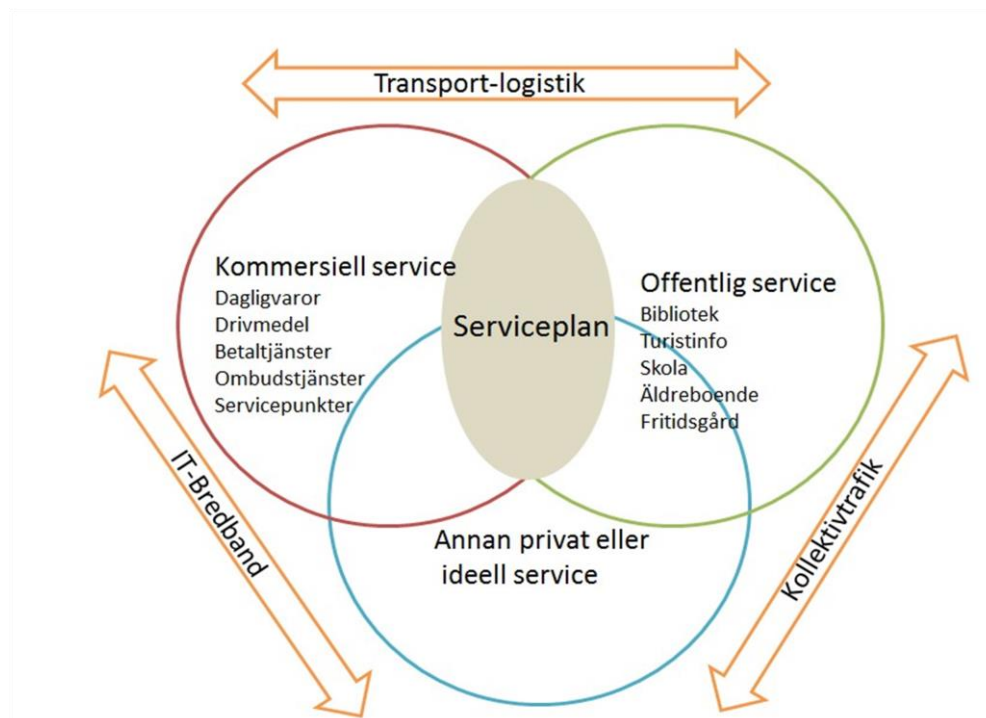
Transport-logistik

Kommersiell service
Dagligvaror
Drivmedel
Betaltjänster
Ombudstjänster
Servicepunkter

Serviceplan

Offentlig service
Bibliotek
Turistinfo
Skola
Äldreboende
Fritidsgård

IT-Bredband

Annan privat eller ideell service

Kollektivtrafik